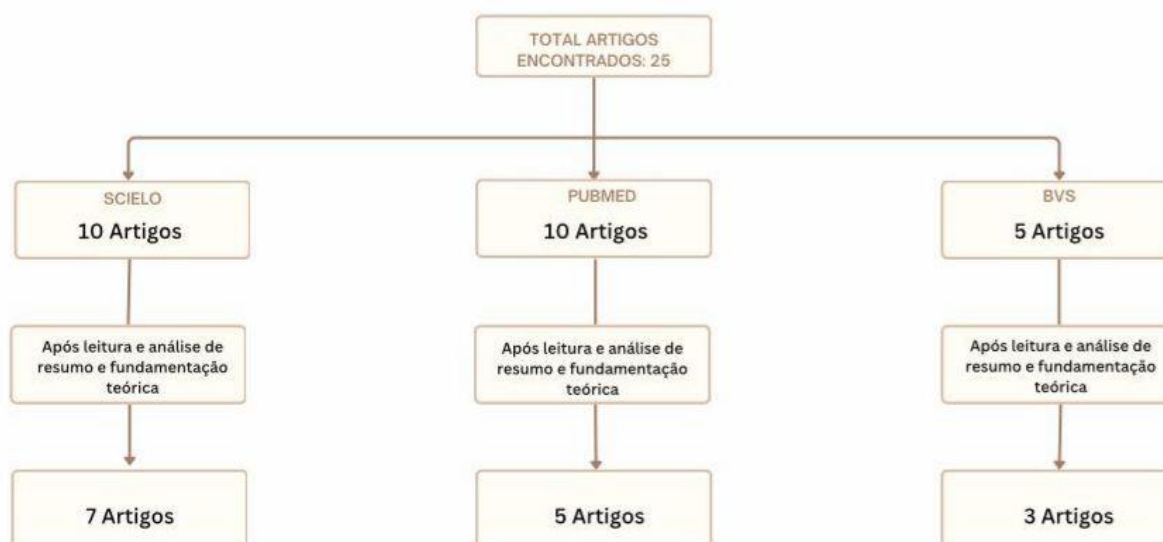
TOTAL ARTIGOS ENCONTRADOS: 25

SCIELO
10 Artigos

Após leitura e análise de resumo e fundamentação teórica

7 Artigos

PUBMED
10 Artigos

Após leitura e análise de resumo e fundamentação teórica

5 Artigos

BVS
5 Artigos

Após leitura e análise de resumo e fundamentação teórica

3 Artigos